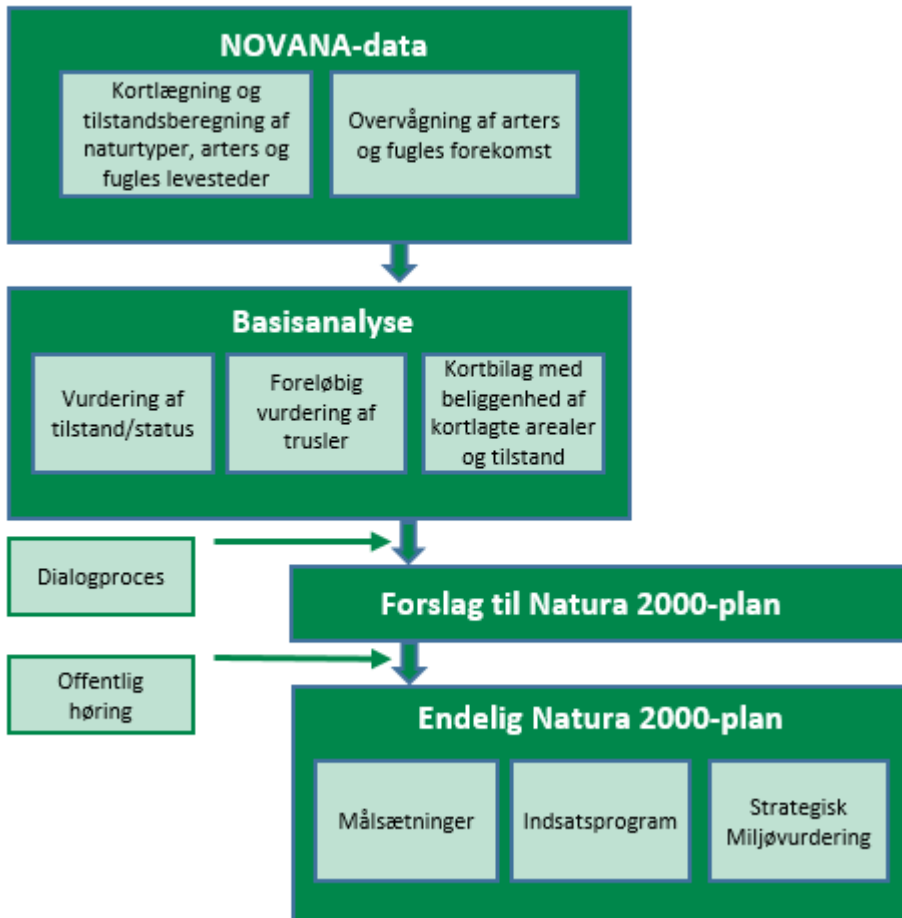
NOVANA-data

Kortlægning og tilstandsberegning af naturtyper, arters og fugles levesteder

Overvågning af arters og fugles forekomst

Basisanalyse

Vurdering af tilstand/status

Foreløbig vurdering af trusler

Kortbilag med beliggenhed af kortlagte arealer og tilstand

Dialogproces

Forslag til Natura 2000-plan

Offentlig høring

Endelig Natura 2000-plan

Målsætninger

Indsatsprogram

Strategisk Miljøvurdering